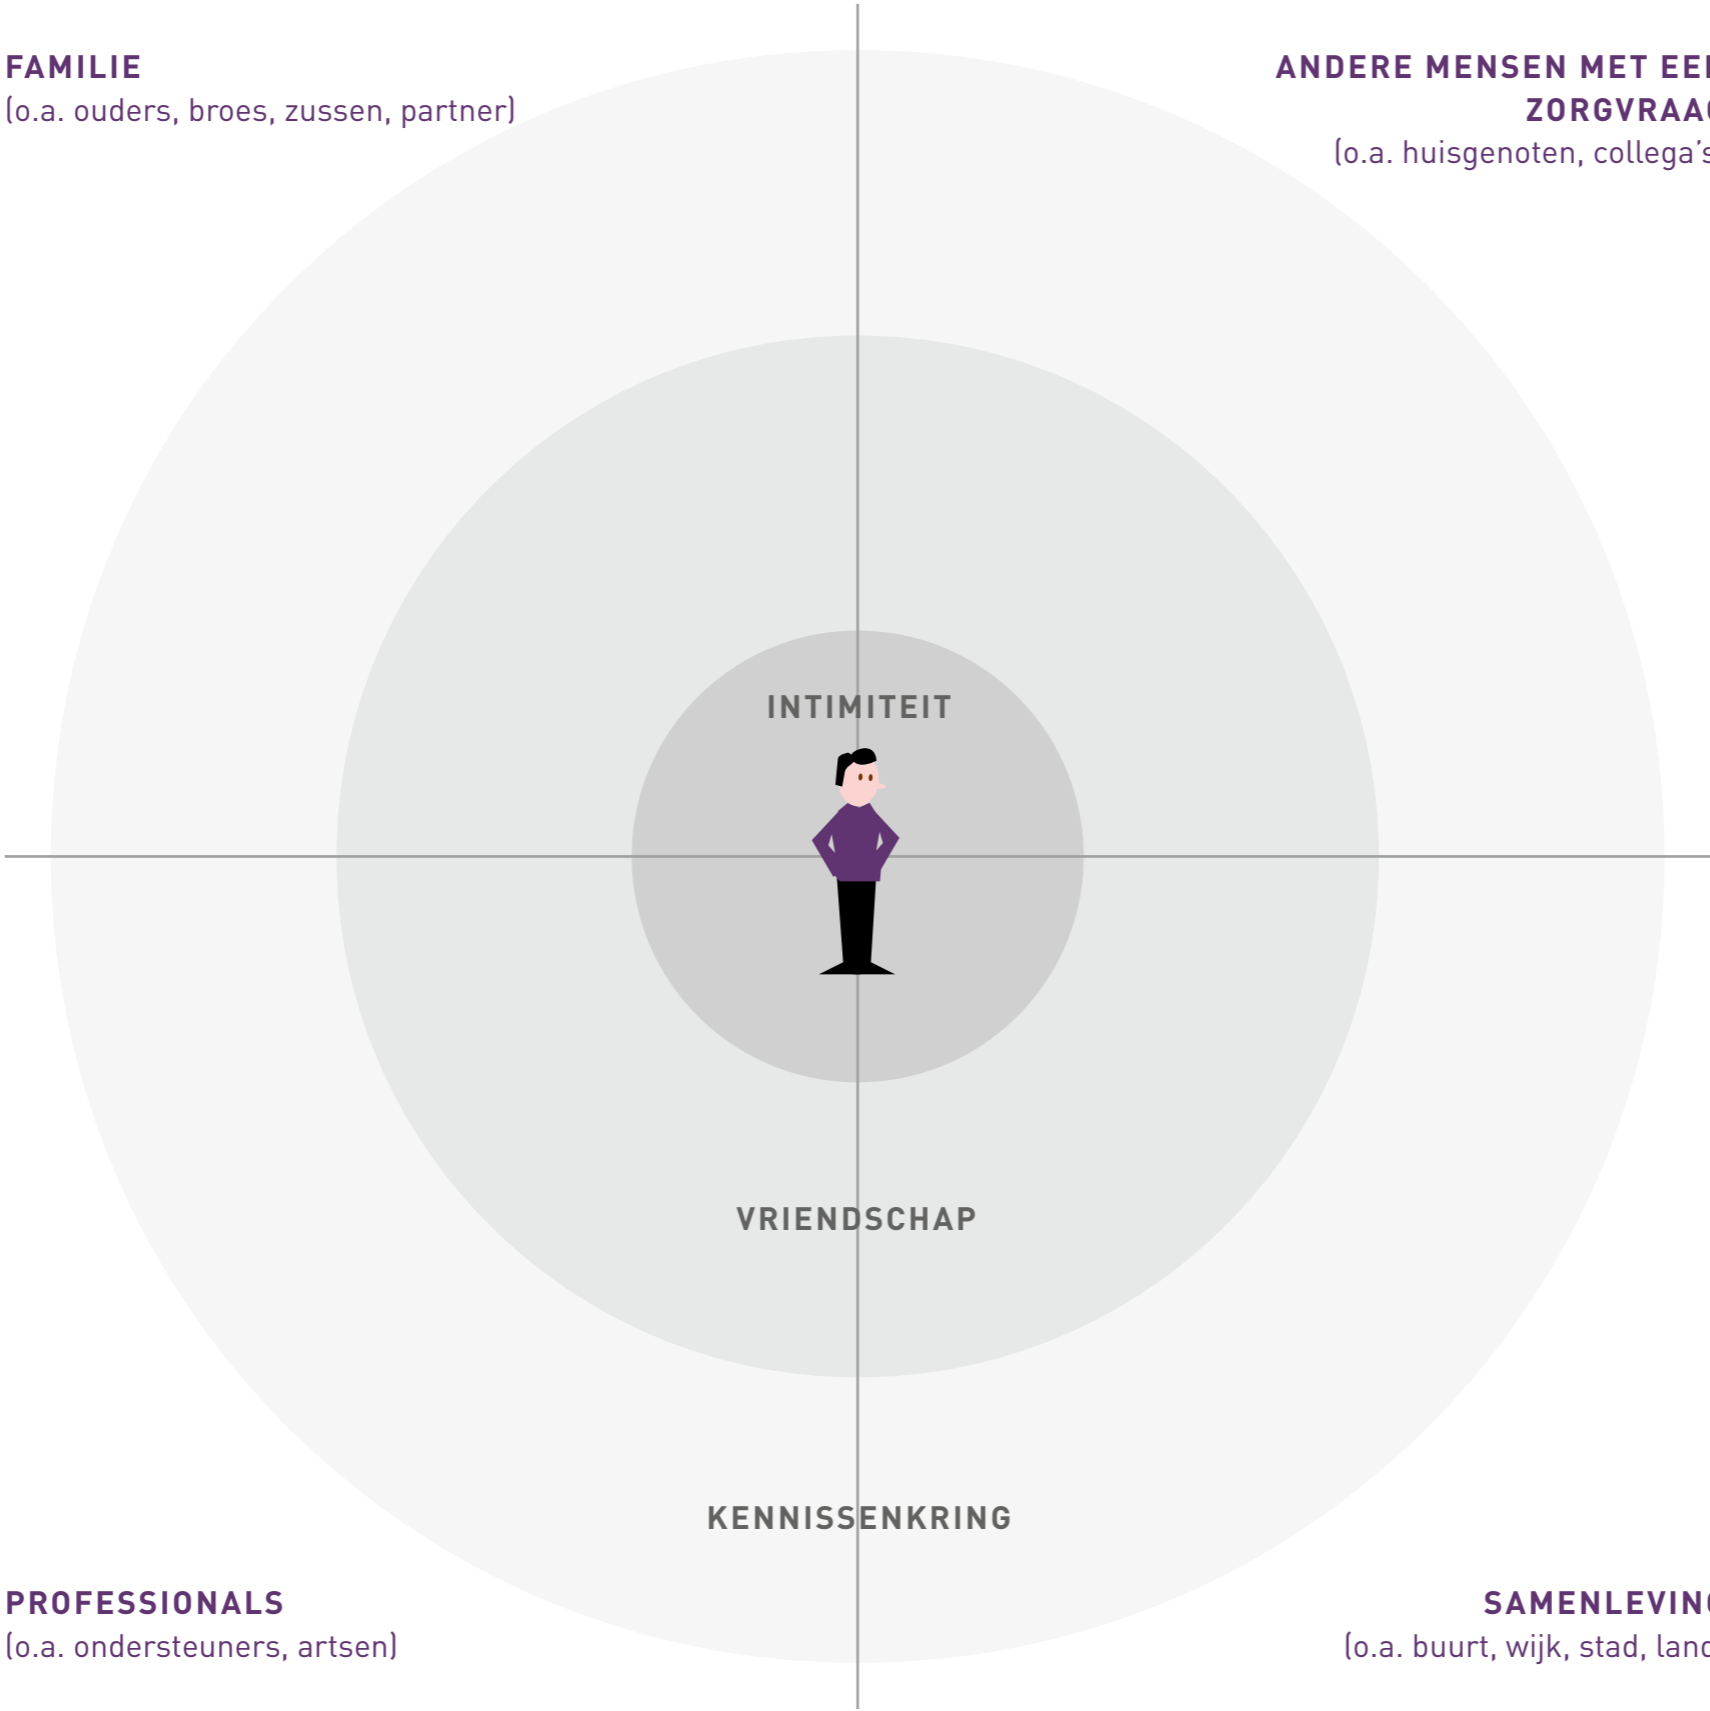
FAMILIE
(o.a. ouders, broes, zussen, partner)

ANDERE MENSEN MET EE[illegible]
ZORGVRAA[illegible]
(o.a. huisgenoten, collega's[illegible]

INTIMITEIT

VRIENDSCHAP

KENNISSENKRING

PROFESSIONALS
(o.a. ondersteuners, artsen)

SAMENLEVIN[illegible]
(o.a. buurt, wijk, stad, lan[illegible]